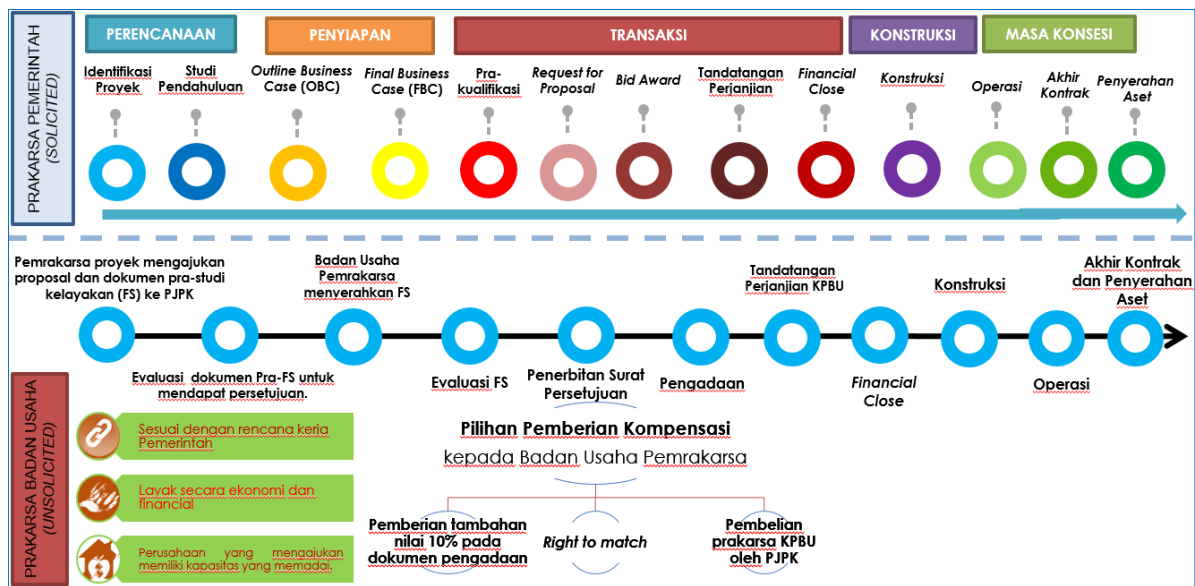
PRAKARSA PEMERINTAH (SOLICITED)

PERENCANAAN

PENYIAPAN

TRANSAKSI

KONSTRUKSI

MASA KONSESI

Identifikasi Proyek

Studi Pendahuluan

Outline Business Case (OBC)

Final Business Case (FBC)

Pra-kualifikasi

Request for Proposal

Bid Award

Tandatangan Perjanjian

Financial Close

Konstruksi

Operasi

Akhir Kontrak

Penyerahan Aset

Pemrakarsa proyek mengajukan proposal dan dokumen pra-studi kelayakan (FS) ke PJPK

Badan Usaha Pemrakarsa menyerahkan FS

Tandatangan Perjanjian KPBU

Konstruksi

Akhir Kontrak dan Penyerahan Aset

Evaluasi dokumen Pra-FS untuk mendapat persetujuan.

Evaluasi FS

Penerbitan Surat Persetujuan

Pengadaan

Financial Close

Operasi

PRAKARSA BADAN USAHA (UNSOLICITED)

Sesuai dengan rencana kerja Pemerintah

Layak secara ekonomi dan financial

Perusahaan yang mengajukan memiliki kapasitas yang memadai.

Pilihan Pemberian Kompensasi

kepada Badan Usaha Pemrakarsa

Pemberian tambahan nilai 10% pada dokumen pengadaan

Right to match

Pembelian prakarsa KPBU oleh PJPK